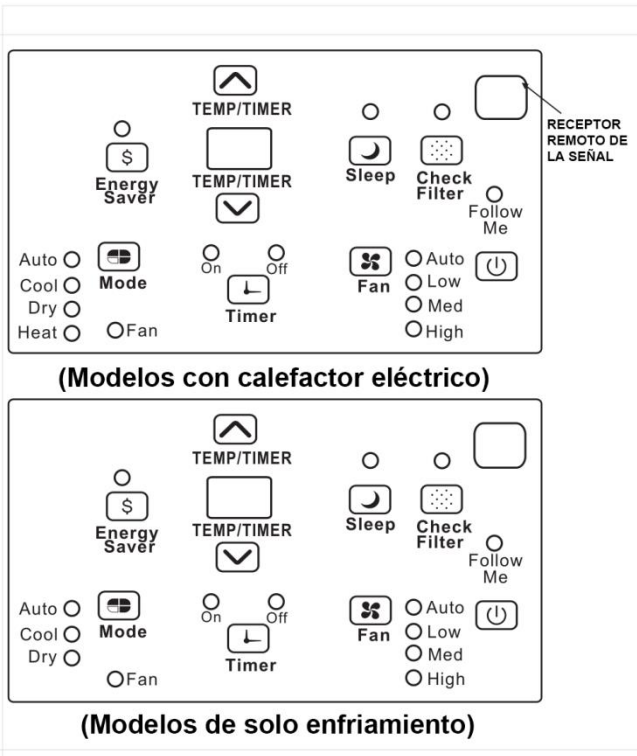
TEMP/TIMER

$

Energy Saver

TEMP/TIMER

Sleep

Check Filter

RECEPTOR REMOTO DE LA SEÑAL

Follow Me

Auto
Cool
Dry
Heat

Mode

Fan

On Off

Timer

Fan

Auto
Low
Med
High

(Modelos con calefactor eléctrico)

TEMP/TIMER

$

Energy Saver

TEMP/TIMER

Sleep

Check Filter

Follow Me

Auto
Cool
Dry

Mode

Fan

On Off

Timer

Fan

Auto
Low
Med
High

(Modelos de solo enfriamiento)